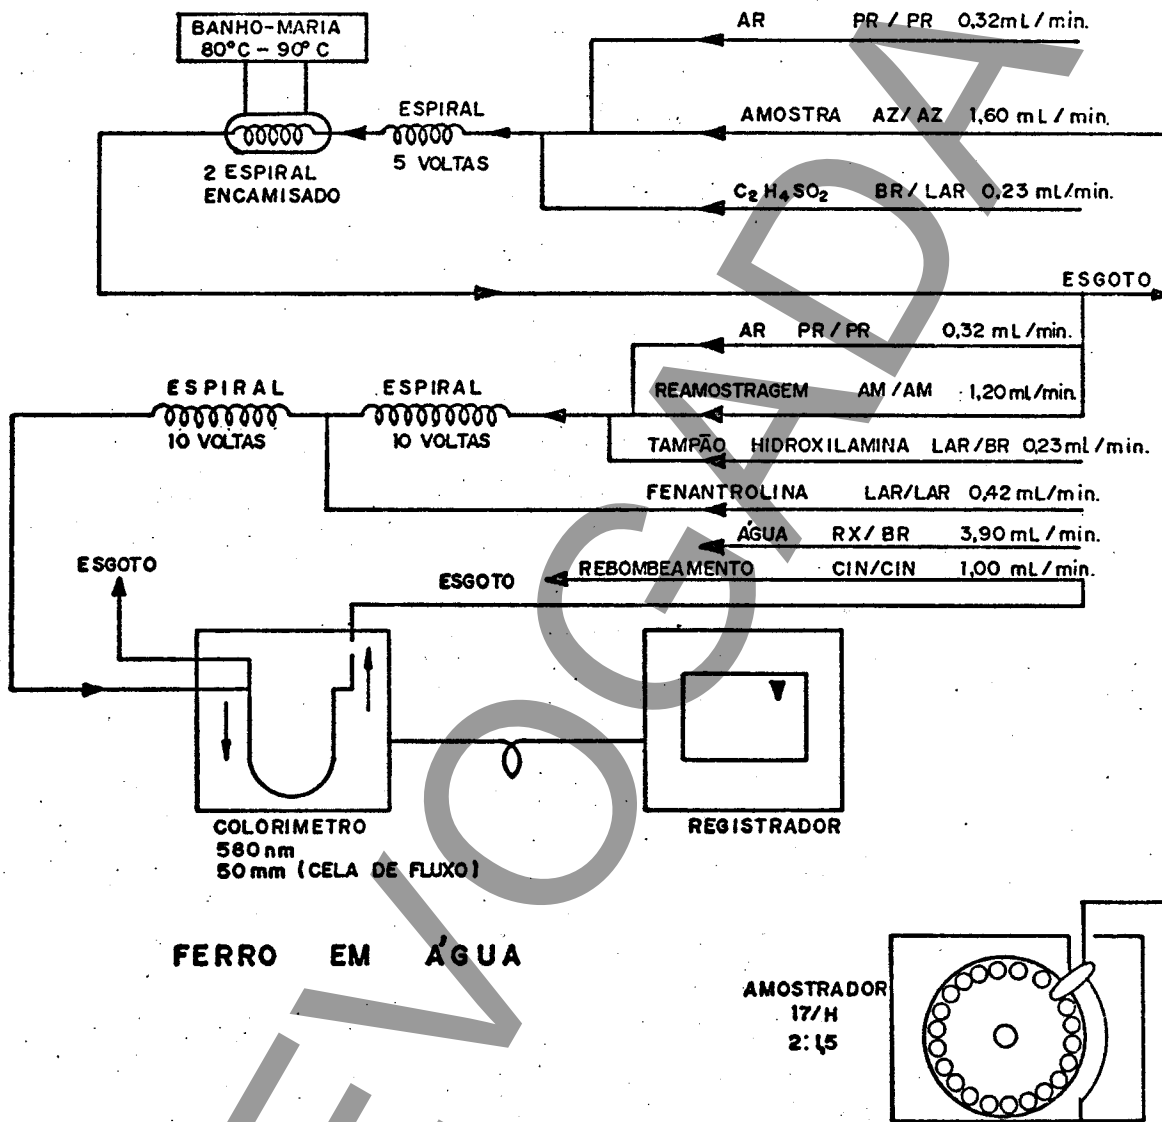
BANHO-MARIA
80°C - 90°C

AR PR / PR 0,32 mL / min.

ESPIRAL
5 VOLTAS

AMOSTRA AZ / AZ 1,60 mL / min.

2 ESPIRAL
ENCAMISADO

$C_2H_4SO_2$ BR / LAR 0,23 mL / min.

ESGOTO

AR PR / PR 0,32 mL / min.

ESPIRAL
10 VOLTAS

ESPIRAL
10 VOLTAS

REAMOSTRAGEM AM / AM 1,20 mL / min.

TAMPÃO HIDROXILAMINA LAR / BR 0,23 mL / min.

FENANTROLINA LAR / LAR 0,42 mL / min.

ÁGUA RX / BR 3,90 mL / min.

ESGOTO

ESGOTO

REBOMBEAMENTO CIN / CIN 1,00 mL / min.

COLORIMETRO
580 nm
50 mm (CELA DE FLUXO)

REGISTRADOR

FERRO EM ÁGUA

AMOSTRADOR
17/H
2:1,5

REVOGADA